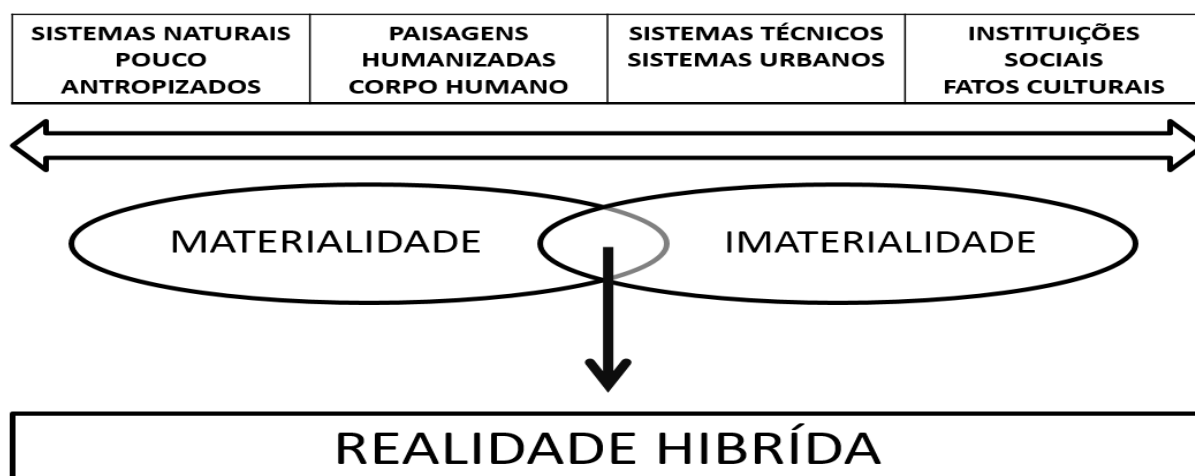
| SISTEMAS NATURAIS POUCO ANTROPIZADOS | PAISAGENS HUMANIZADAS CORPO HUMANO | SISTEMAS TÉCNICOS SISTEMAS URBANOS | INSTITUIÇÕES SOCIAIS FATOS CULTURAIS |
|---|---|---|---|

MATERIALIDADE

IMATERIALIDADE

REALIDADE HIBRÍDA